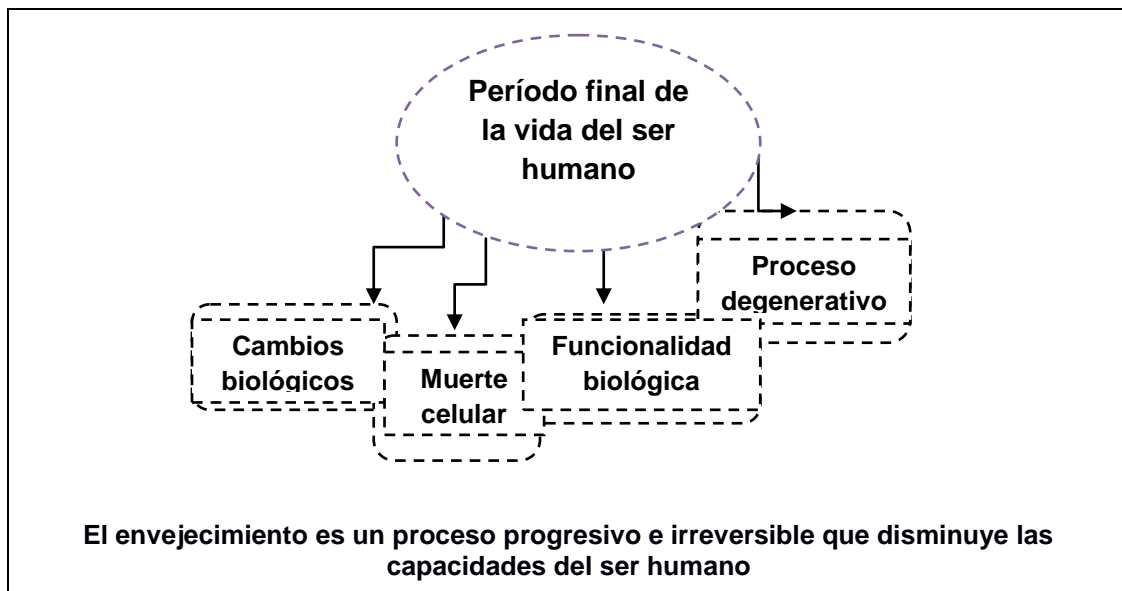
Período final de la vida del ser humano

Cambios biológicos

Muerte celular

Funcionalidad biológica

Proceso degenerativo

El envejecimiento es un proceso progresivo e irreversible que disminuye las capacidades del ser humano